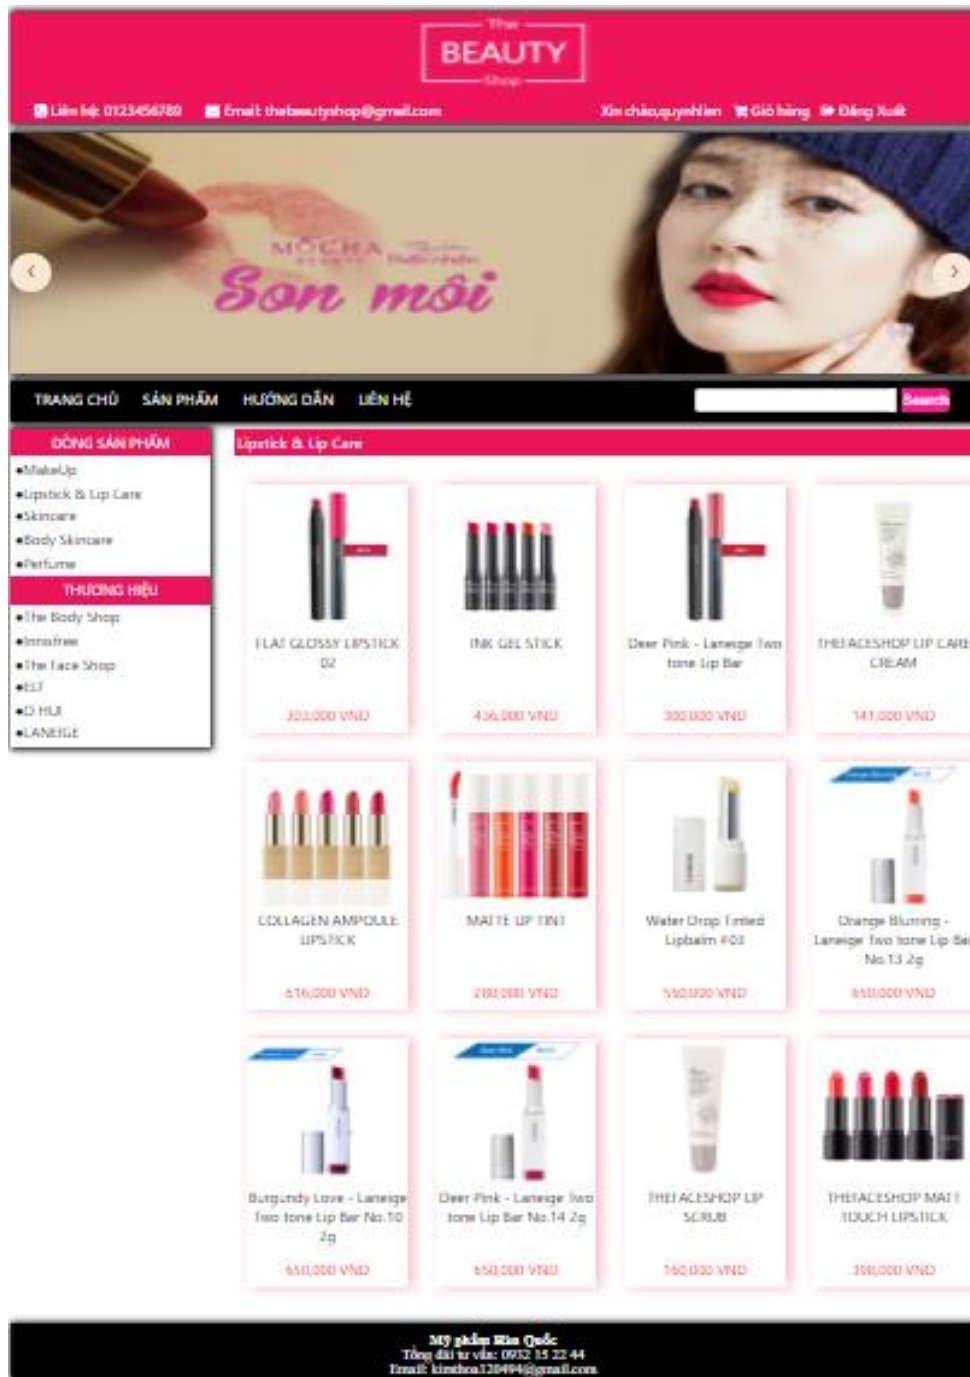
The
BEAUTY
Shop

Liên hệ: 0123456789   Email: thebeautyshop@gmail.com   Xin chào,quynhlien   Giỏ hàng   Đăng Xuất

MOCHA
Son môi

TRANG CHỦ   SẢN PHẨM   HƯỚNG DẪN   LIÊN HỆ   Search

DÒNG SẢN PHẨM
•MakeUp
•Lipstick & Lip Care
•Skincare
•Body Skincare
•Perfume

THƯƠNG HIỆU
•The Body Shop
•Innisfree
•The Face Shop
•ELF
•O HUI
•LANEIGE

Lipstick & Lip Care

FLAT GLOSSY LIPSTICK 02
303,000 VNĐ

INK GEL STICK
436,000 VNĐ

Deer Pink - Laneige Two tone Lip Bar
300,000 VNĐ

THEFACESHOP LIP CARE CREAM
141,000 VNĐ

COLLAGEN AMPOULE LIPSTICK
616,000 VNĐ

MATTE LIP TINT
280,000 VNĐ

Water Drop Tinted Lipbalm #03
550,000 VNĐ

Orange Blurring - Laneige Two tone Lip Bar No.13 2g
650,000 VNĐ

Burgundy Love - Laneige Two tone Lip Bar No.10 2g
650,000 VNĐ

Deer Pink - Laneige Two tone Lip Bar No.14 2g
650,000 VNĐ

THEFACESHOP LIP SCRUB
160,000 VNĐ

THEFACESHOP MATT TOUCH LIPSTICK
398,000 VNĐ

Mỹ phẩm Kim Quốc
Tổng đài tư vấn: 0932 15 22 44
Email: kimthoa120494@gmail.com